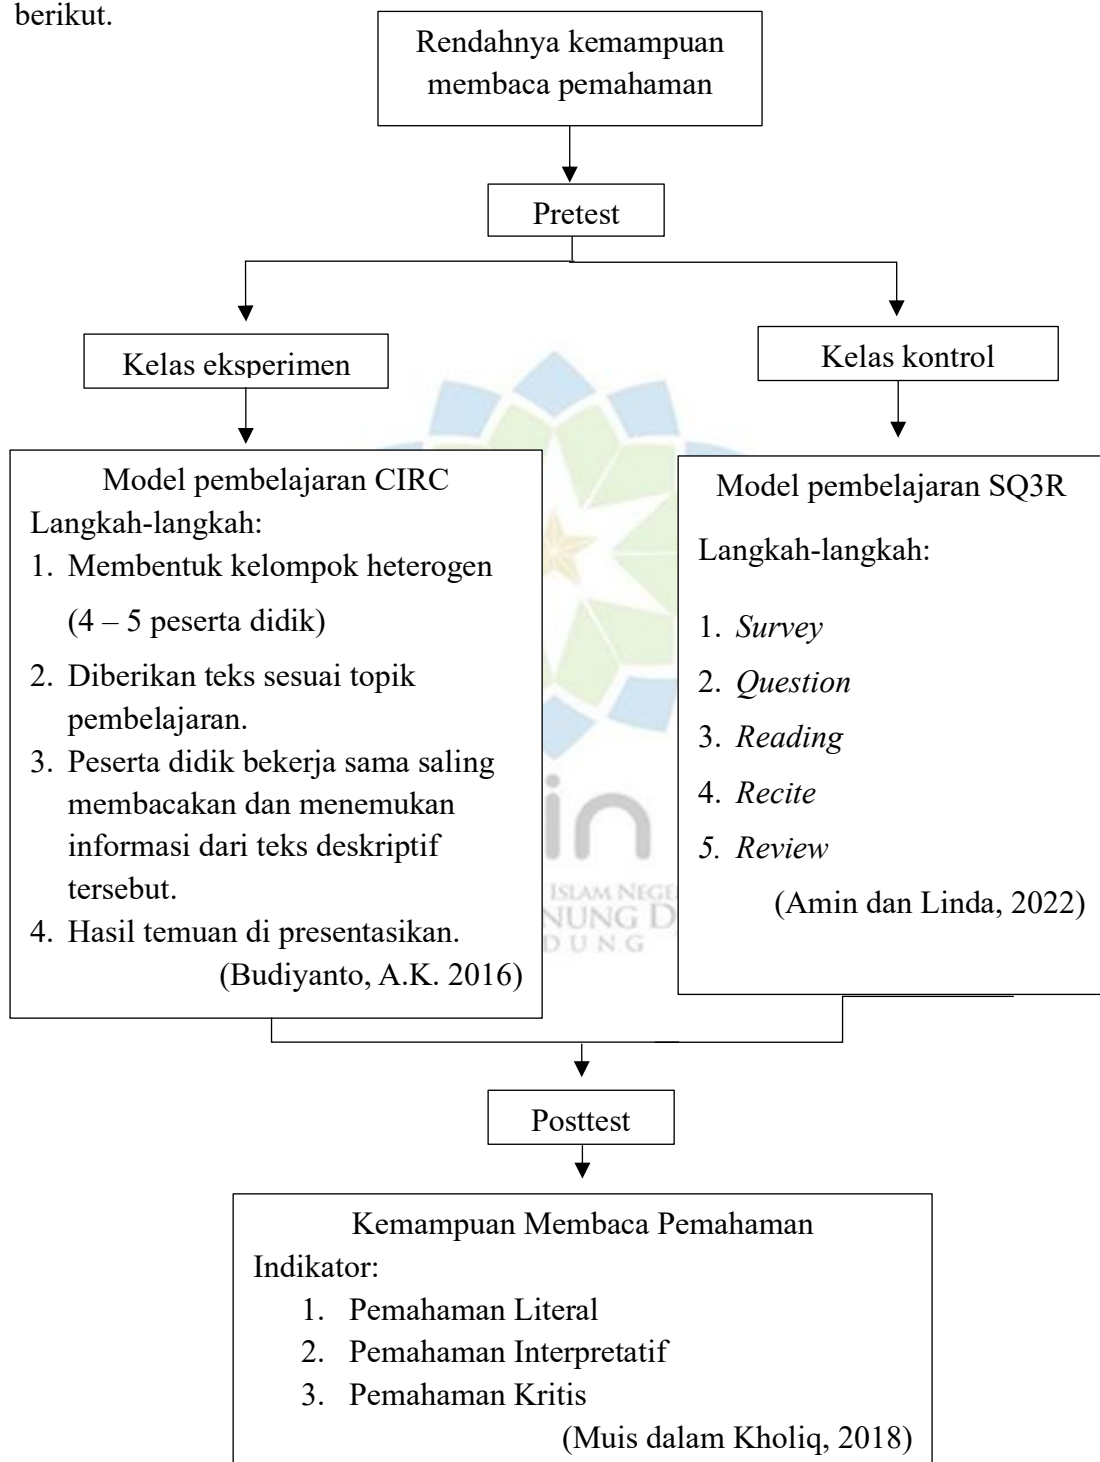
berikut.

Rendahnya kemampuan membaca pemahaman

Pretest

Kelas eksperimen

Kelas kontrol

Model pembelajaran CIRC
Langkah-langkah:
1. Membentuk kelompok heterogen (4 – 5 peserta didik)
2. Diberikan teks sesuai topik pembelajaran.
3. Peserta didik bekerja sama saling membacakan dan menemukan informasi dari teks deskriptif tersebut.
4. Hasil temuan di presentasikan.
(Budiyanto, A.K. 2016)

Model pembelajaran SQ3R
Langkah-langkah:
1. *Survey*
2. *Question*
3. *Reading*
4. *Recite*
5. *Review*
(Amin dan Linda, 2022)

ISLAM NEGE
UNUNG D
DUNG

Posttest

Kemampuan Membaca Pemahaman
Indikator:
1. Pemahaman Literal
2. Pemahaman Interpretatif
3. Pemahaman Kritis
(Muis dalam Kholiq, 2018)